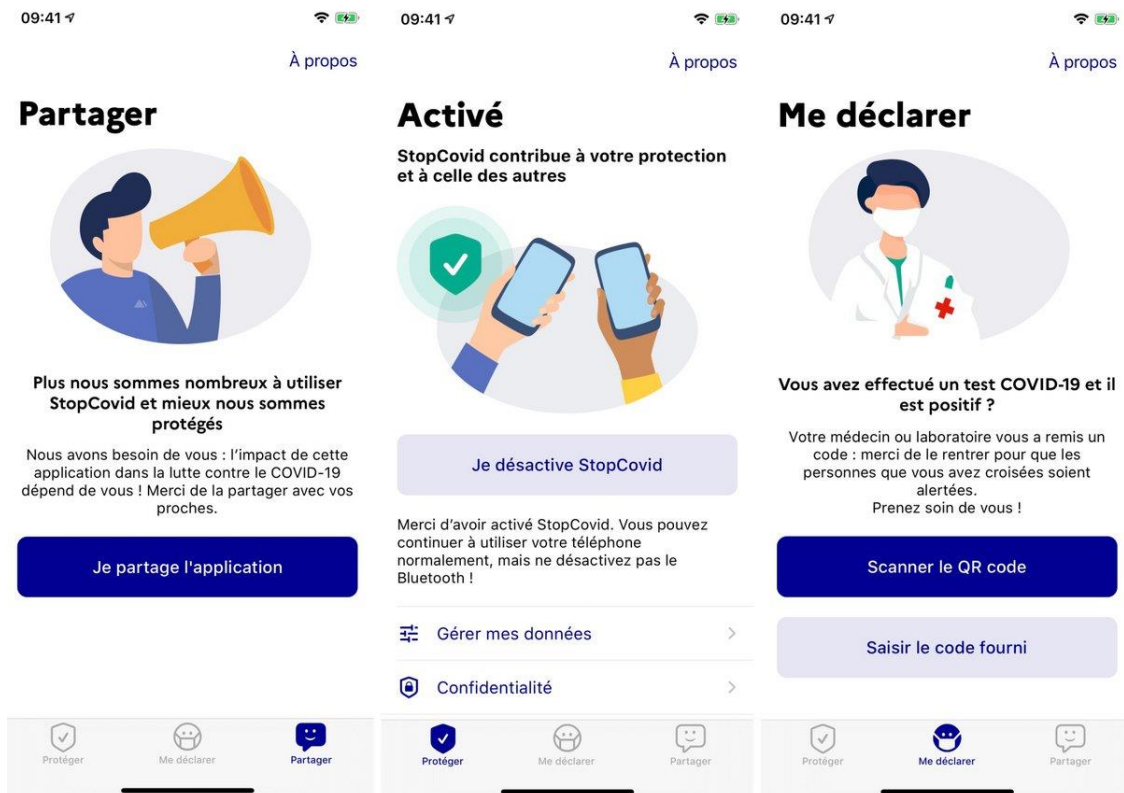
09:41

À propos

Partager

Plus nous sommes nombreux à utiliser StopCovid et mieux nous sommes protégés

Nous avons besoin de vous : l'impact de cette application dans la lutte contre le COVID-19 dépend de vous ! Merci de la partager avec vos proches.

Je partage l'application

Protéger
Me déclarer
Partager

09:41

À propos

Activé

StopCovid contribue à votre protection et à celle des autres

Je désactive StopCovid

Merci d'avoir activé StopCovid. Vous pouvez continuer à utiliser votre téléphone normalement, mais ne désactivez pas le Bluetooth !

Gérer mes données

Confidentialité

Protéger
Me déclarer
Partager

09:41

À propos

Me déclarer

Vous avez effectué un test COVID-19 et il est positif ?

Votre médecin ou laboratoire vous a remis un code : merci de le rentrer pour que les personnes que vous avez croisées soient alertées.
Prenez soin de vous !

Scanner le QR code

Saisir le code fourni

Protéger
Me déclarer
Partager